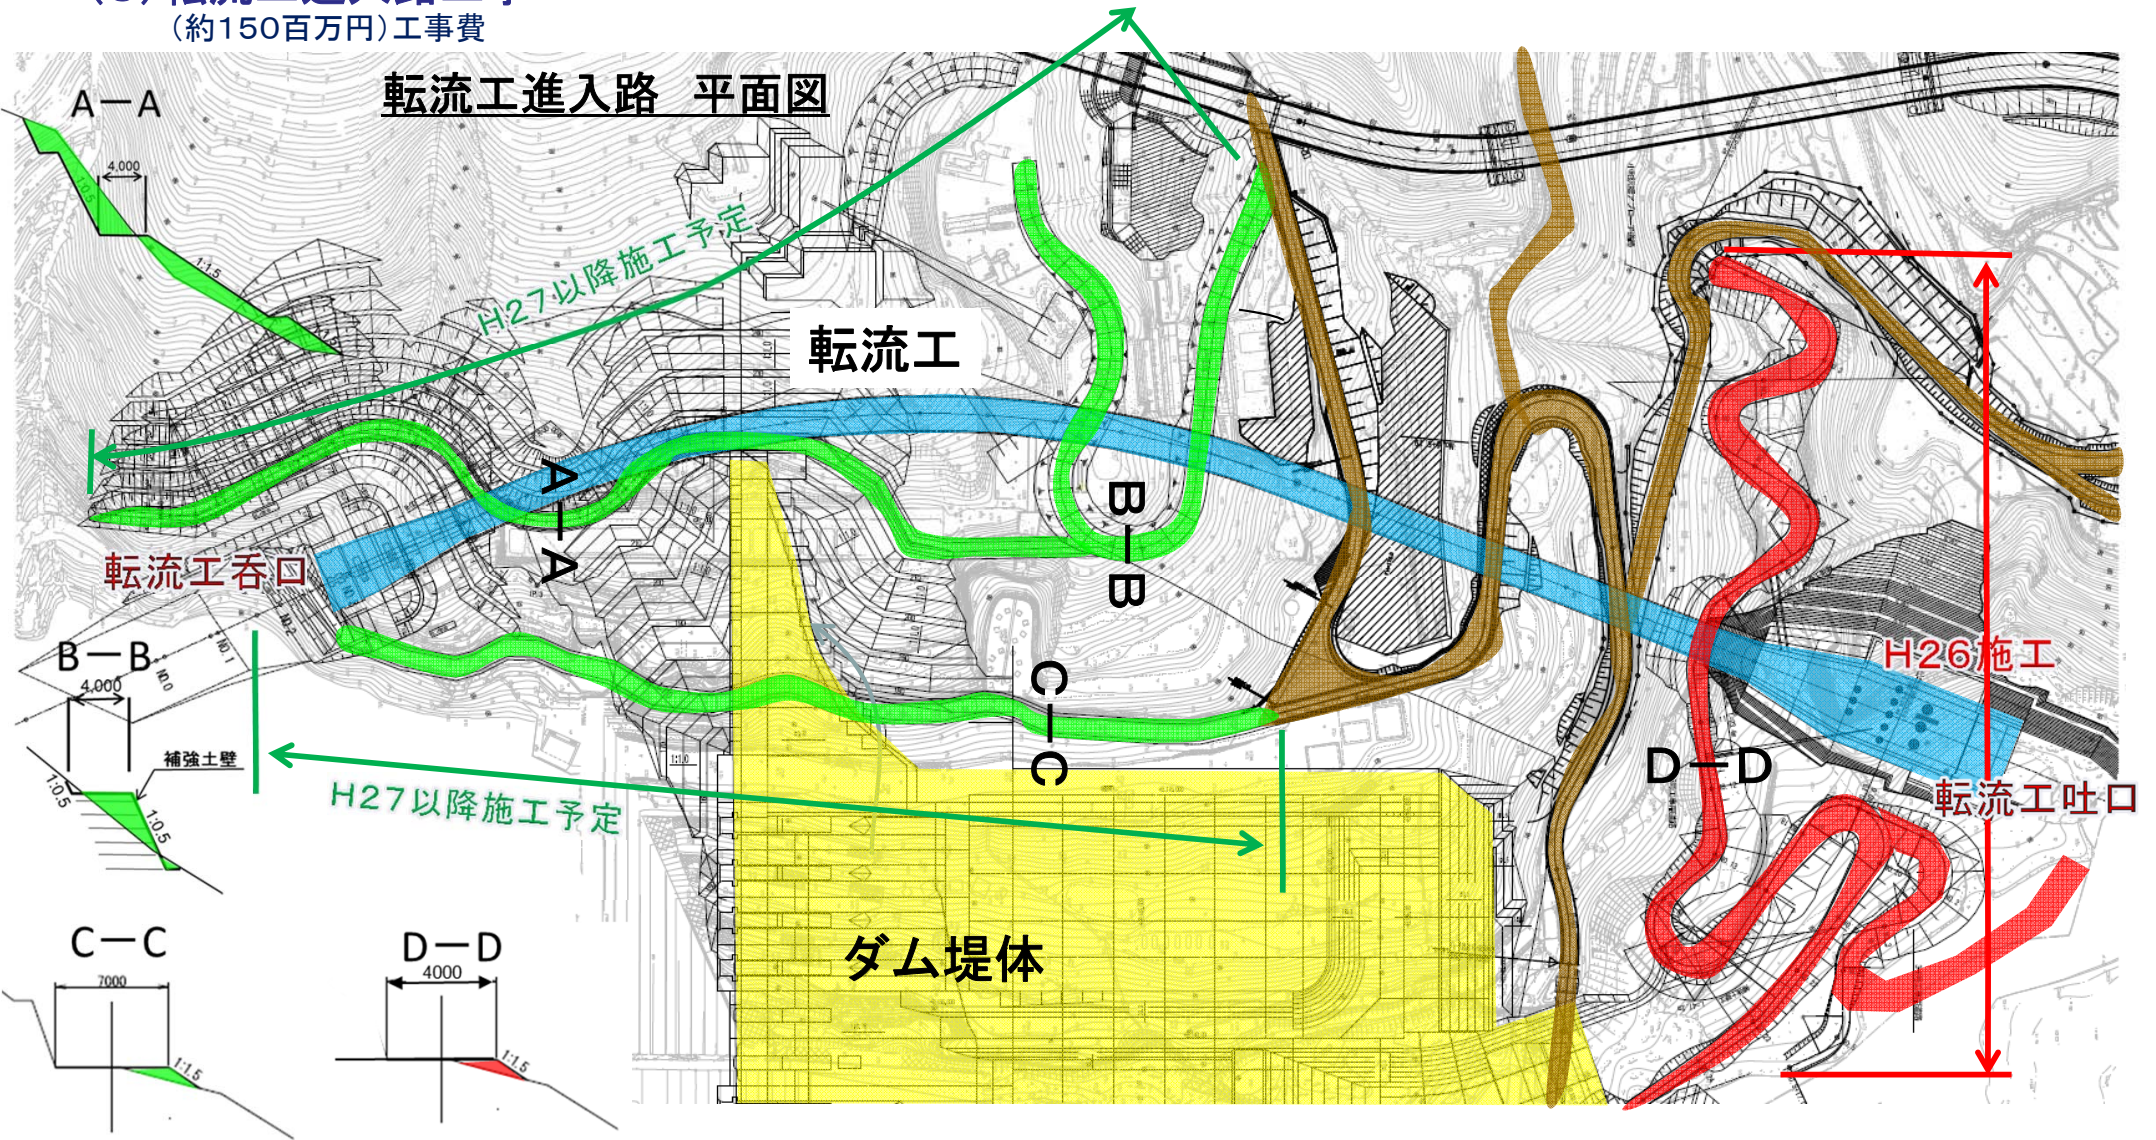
(約150百万円)工事費

転流工進入路　平面図

A－A

4,000

1:0.5

1:1.5

H27以降施工予定

転流工

A－A

B－B

転流工呑口

B－B

4,000

補強土壁

1:0.5

1:0.5

C－C

H27以降施工予定

H26施工

D－D

転流工吐口

C－C

7000

1:1.5

D－D

4000

1:1.5

ダム堤体